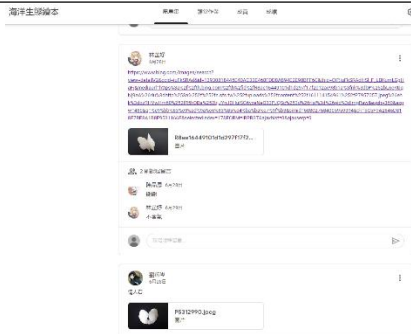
海洋生態繪本

串流 | 課堂作業 | 成員 | 成績

林立羽
6月25日

https://waitlong.com/image/search?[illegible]

8fbee1644f9101d1e297f1f...
圖片

2 則課程留言

陳品君 6月25日
讚讚

林立羽 6月25日
不客氣

新增課程留言...

溫巧羽
6月2日
海人印

P5312990.jpeg
圖片